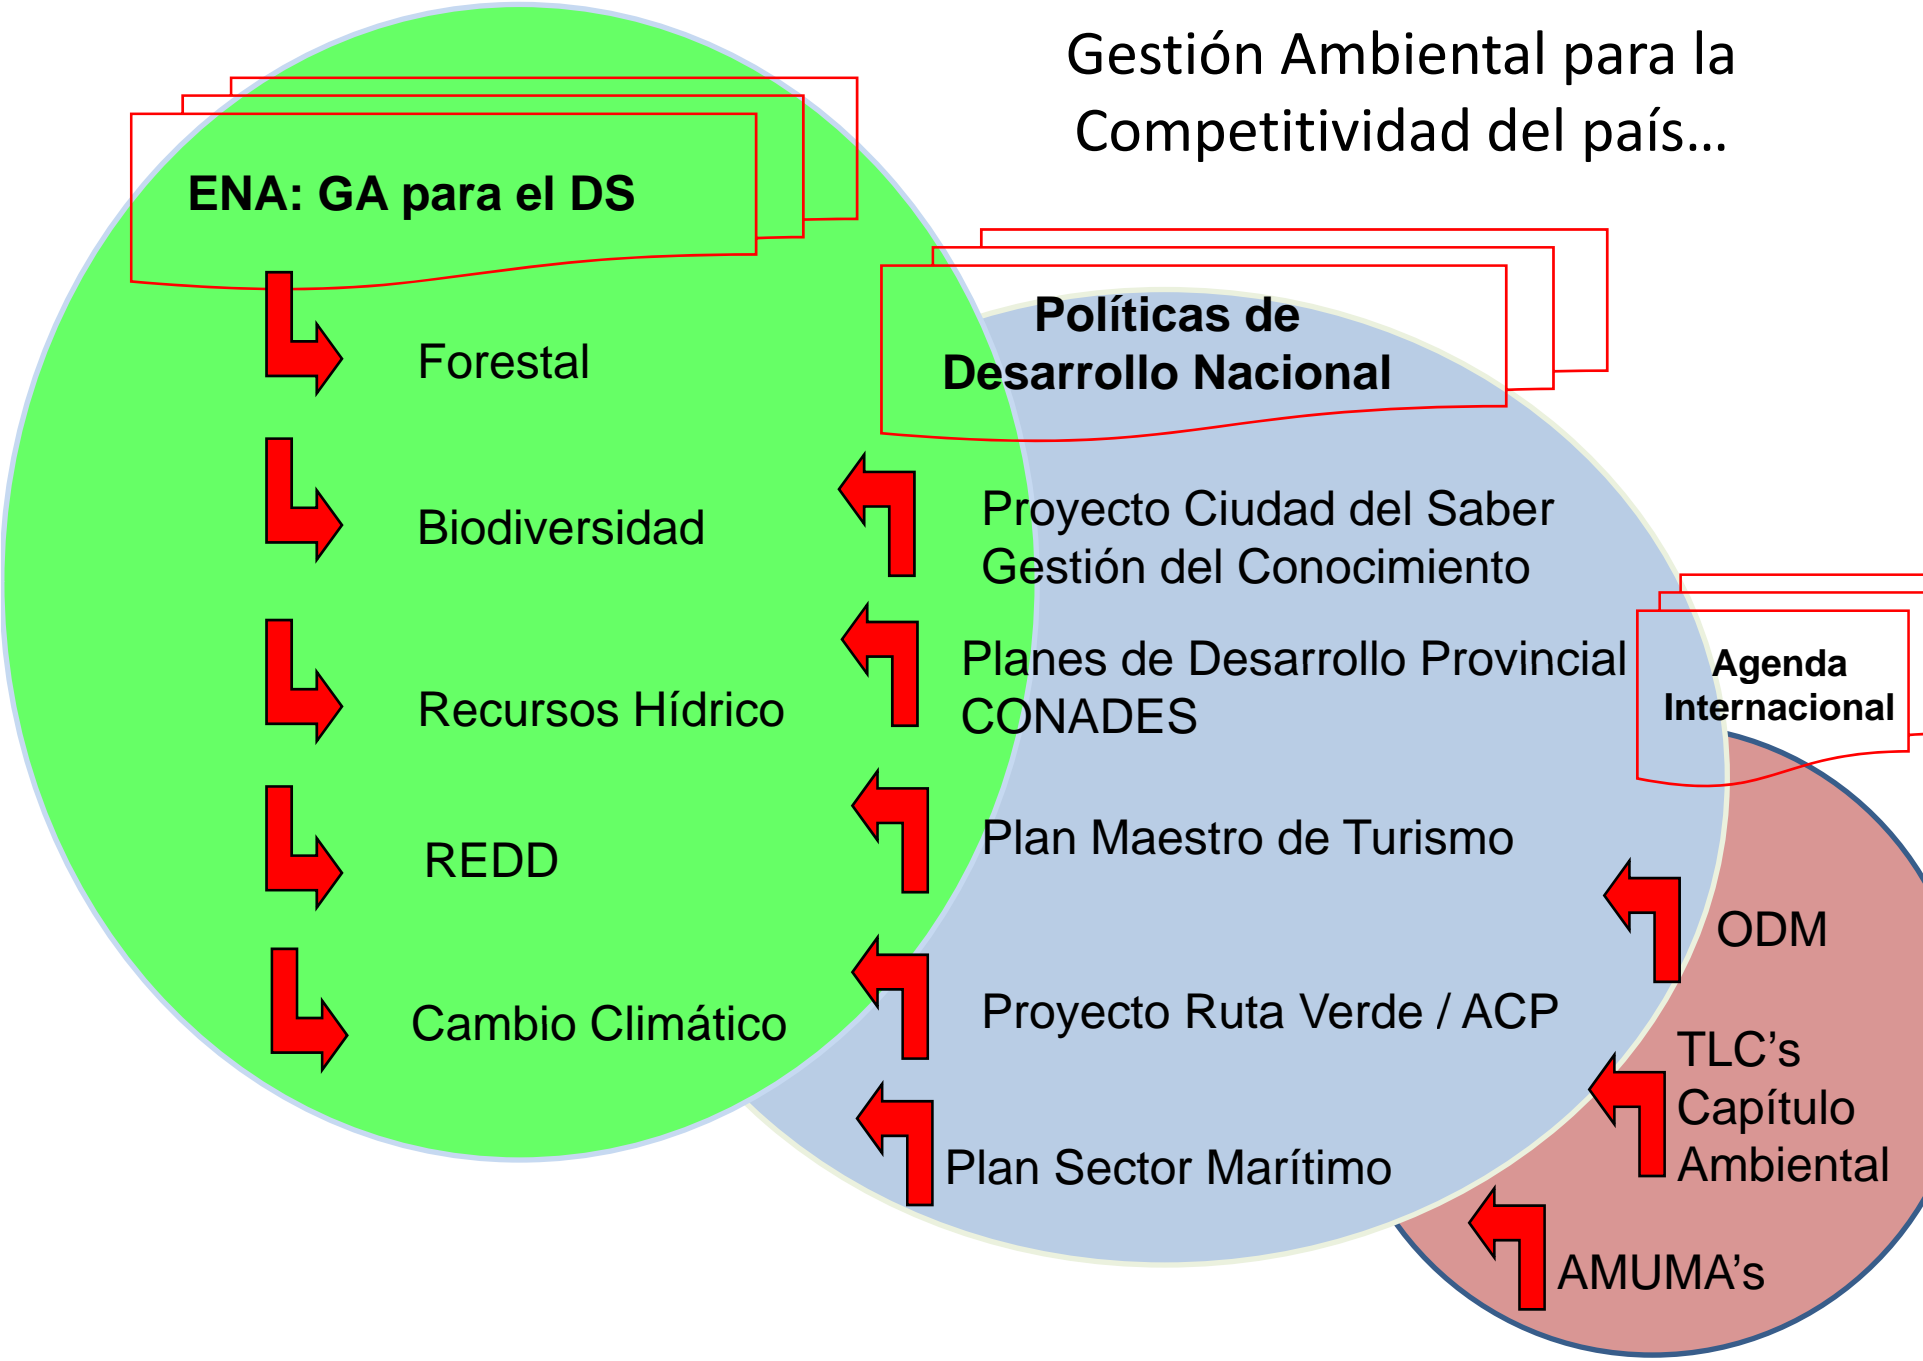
Gestión Ambiental para la Competitividad del país…

ENA: GA para el DS

Forestal

Biodiversidad

Recursos Hídrico

REDD

Cambio Climático

Políticas de Desarrollo Nacional

Proyecto Ciudad del Saber
Gestión del Conocimiento

Planes de Desarrollo Provincial
CONADES

Plan Maestro de Turismo

Proyecto Ruta Verde / ACP

Plan Sector Marítimo

Agenda Internacional

ODM

TLC's
Capítulo
Ambiental

AMUMA's